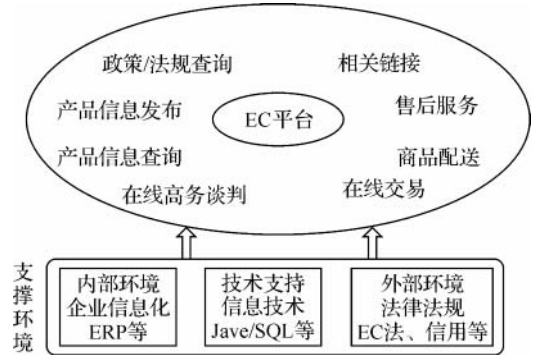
政策/法规查询

相关链接

产品信息发布

EC平台

售后服务

产品信息查询

商品配送

在线高务谈判

在线交易

支撑环境

内部环境
企业信息化
ERP等

技术支持
信息技术
Jave/SQL等

外部环境
法律法规
EC法、信用等